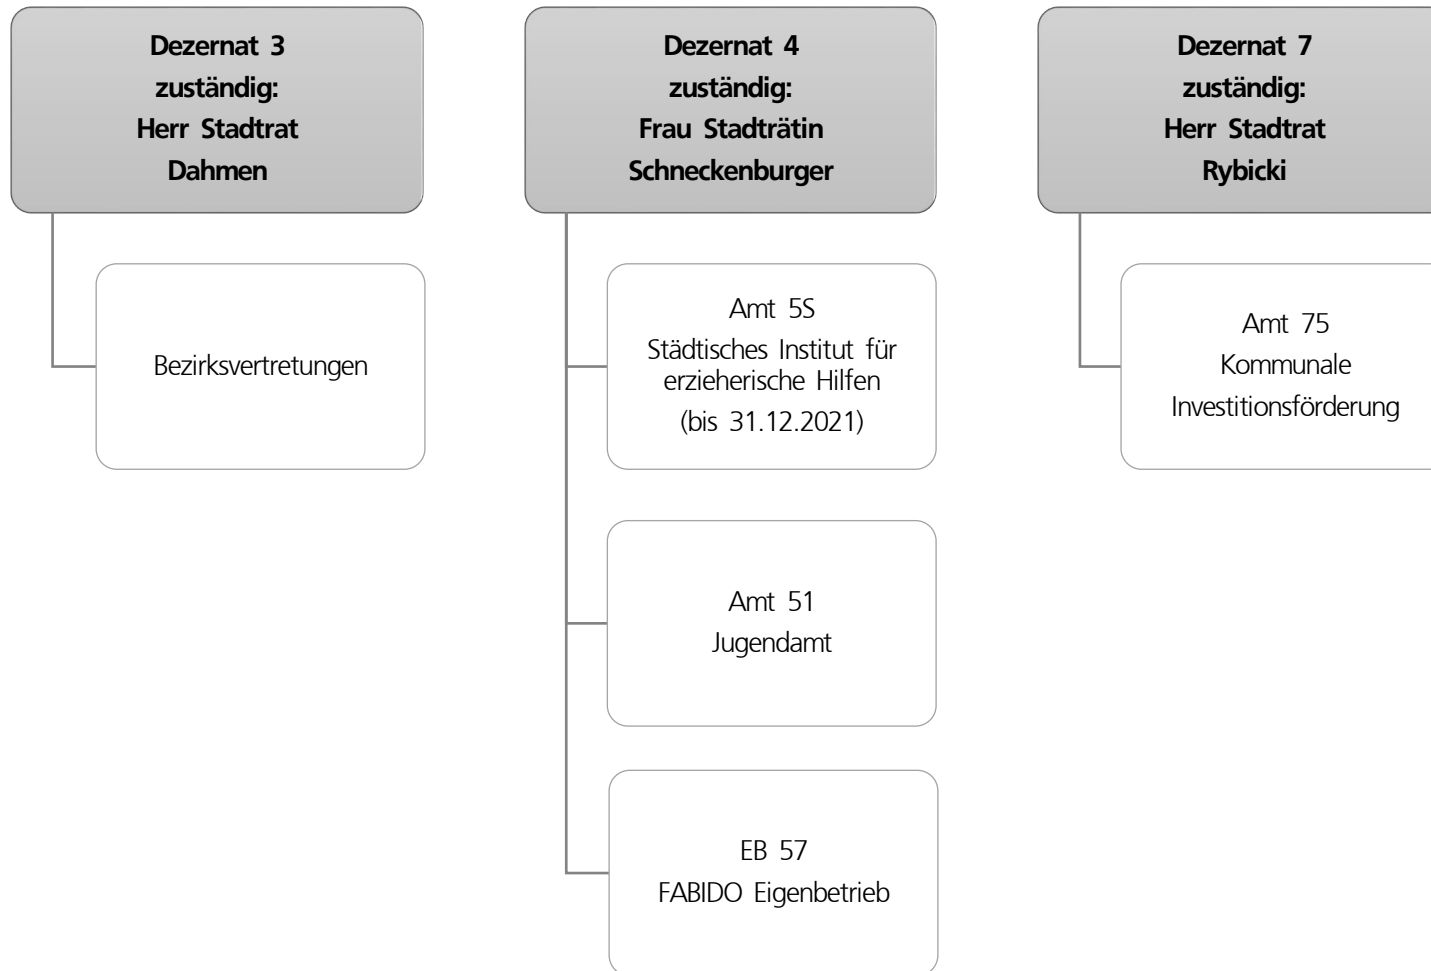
Dezernat 3
zuständig:
Herr Stadtrat
Dahmen

Bezirksvertretungen

Dezernat 4
zuständig:
Frau Stadträtin
Schneckenburger

Amt 5S
Städtisches Institut für erzieherische Hilfen
(bis 31.12.2021)

Amt 51
Jugendamt

EB 57
FABIDO Eigenbetrieb

Dezernat 7
zuständig:
Herr Stadtrat
Rybicki

Amt 75
Kommunale Investitionsförderung